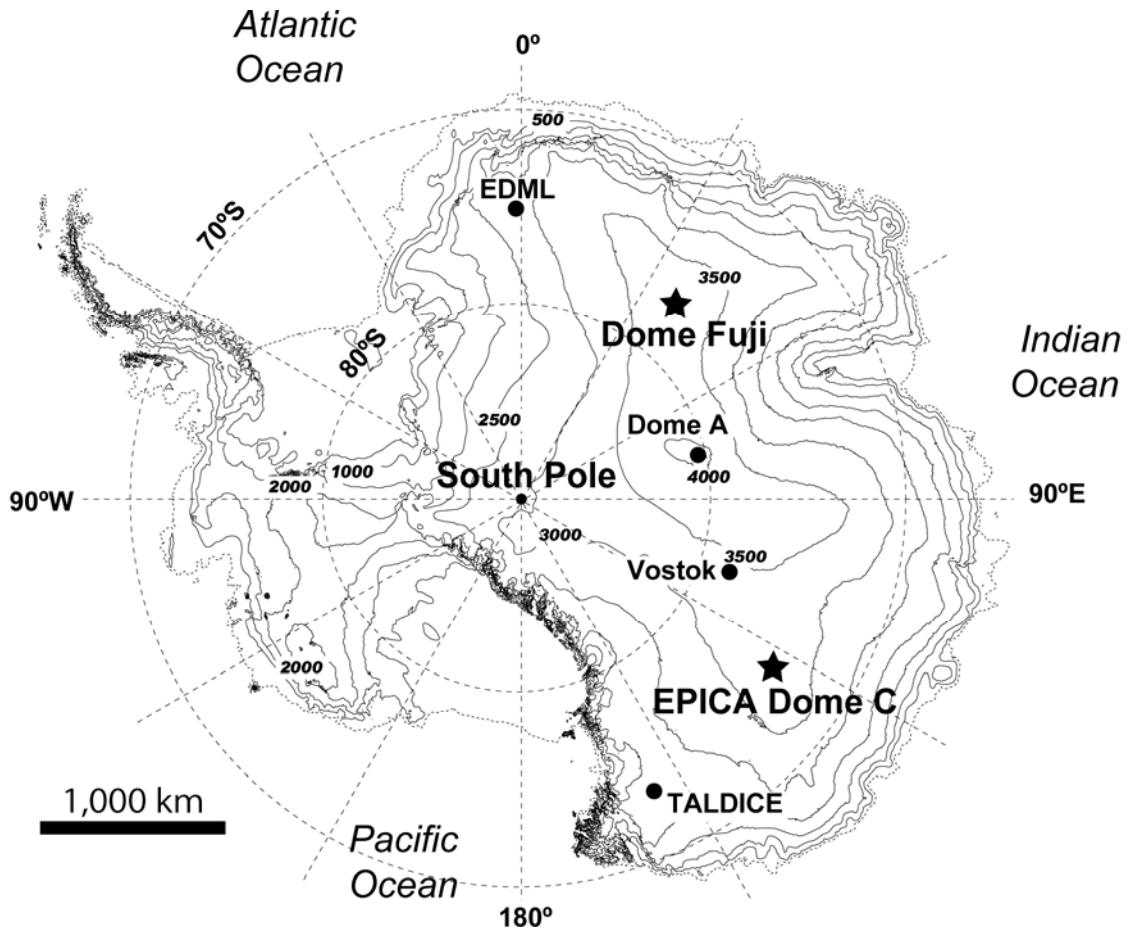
Atlantic Ocean

0º

500

EDML

70ºS

3500

Dome Fuji

80ºS

Indian Ocean

2500

Dome A

1000

4000

90ºW

2000

South Pole

90ºE

3000

3500

Vostok

2000

EPICA Dome C

1,000 km

TALDICE

Pacific Ocean

180º